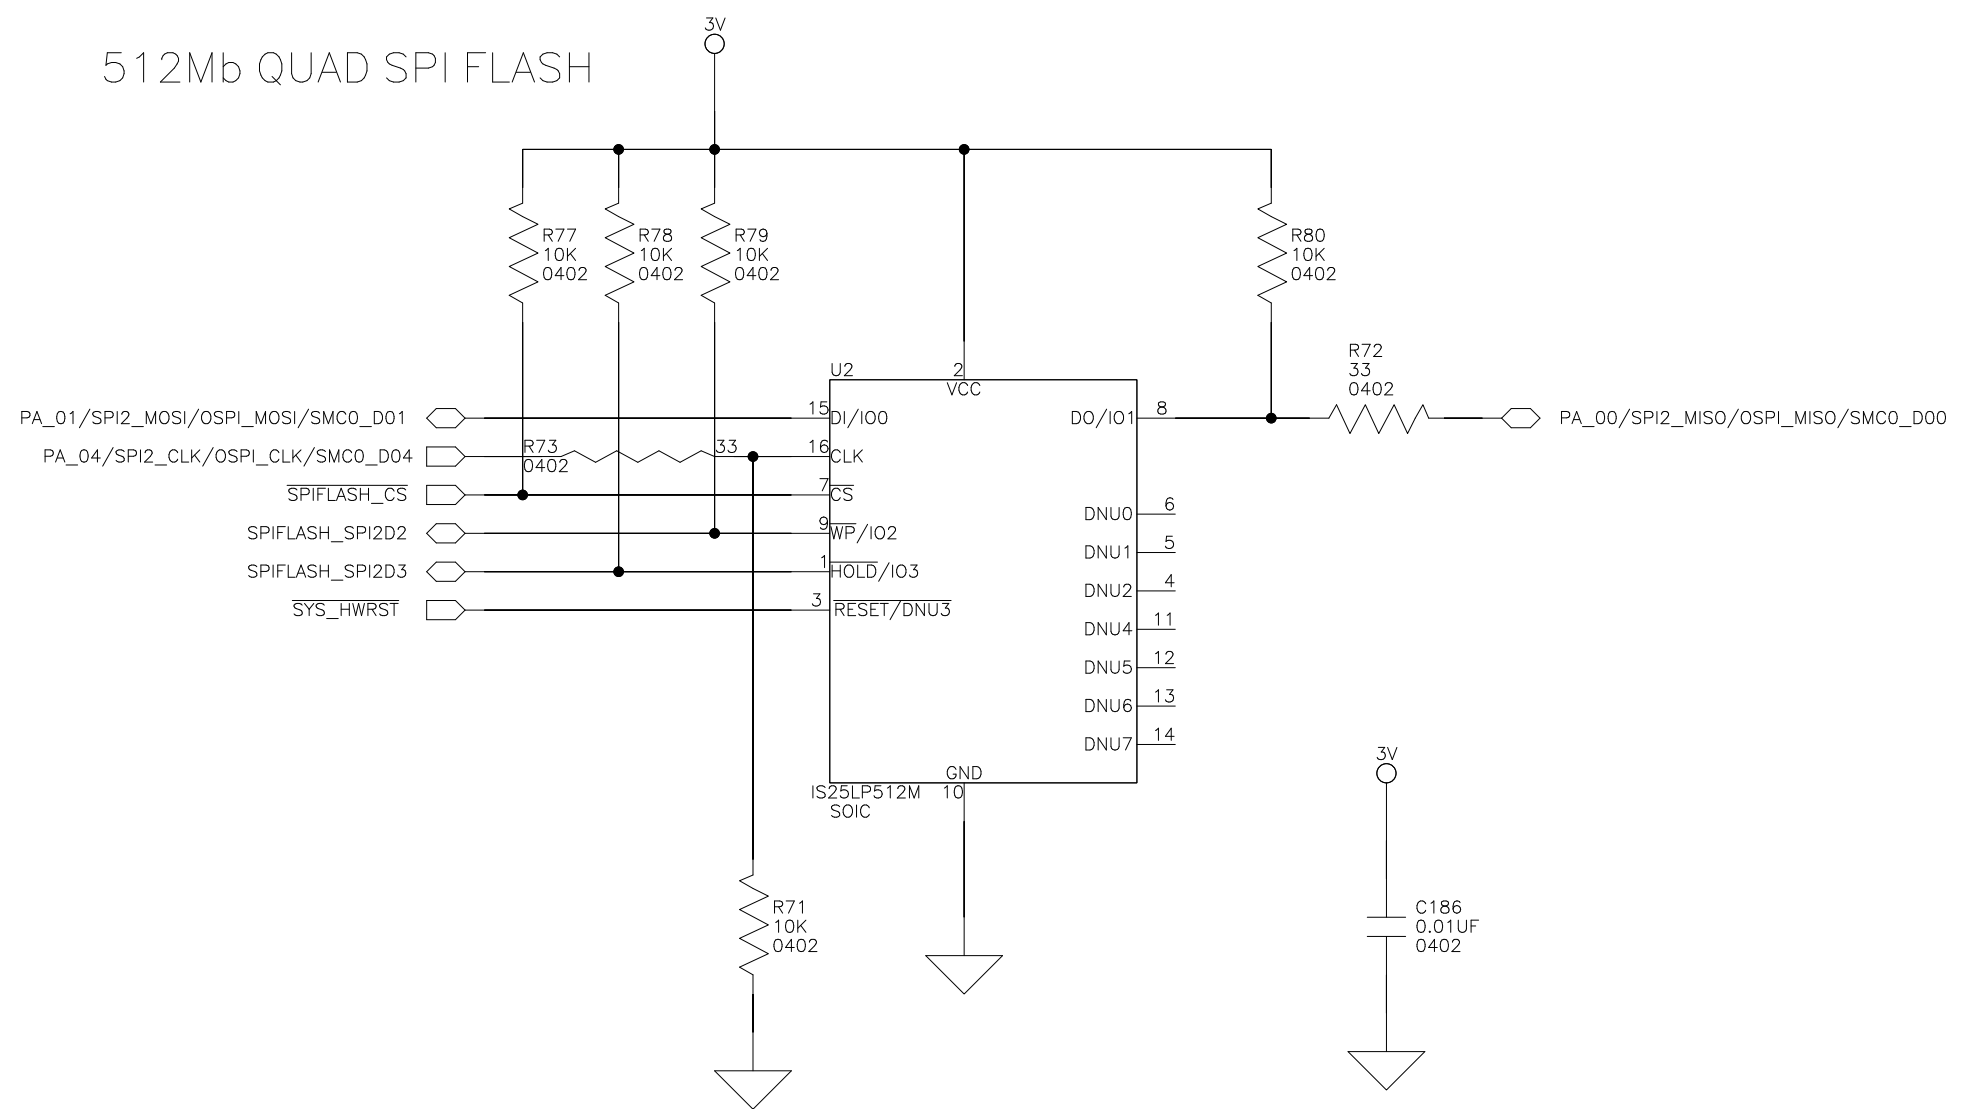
512Mb QUAD SPI FLASH

3V

R77
10K
0402

R78
10K
0402

R79
10K
0402

R80
10K
0402

U2

2
VCC

R72
33
0402

PA_01/SPI2_MOSI/OSPI_MOSI/SMC0_D01
PA_04/SPI2_CLK/OSPI_CLK/SMC0_D04
$\overline{\text{SPIFLASH\_CS}}$
SPIFLASH_SPI2D2
SPIFLASH_SPI2D3
$\overline{\text{SYS\_HWRST}}$

R73
0402
33

15 DI/IO0
16 CLK
7 $\overline{\text{CS}}$
9 $\overline{\text{WP}}$/IO2
1 $\overline{\text{HOLD}}$/IO3
3 $\overline{\text{RESET}}$/DNU3

DO/IO1 8

PA_00/SPI2_MISO/OSPI_MISO/SMC0_D00

DNU0 6
DNU1 5
DNU2 4
DNU4 11
DNU5 12
DNU6 13
DNU7 14

GND
IS25LP512M 10
SOIC

3V

R71
10K
0402

C186
0.01UF
0402